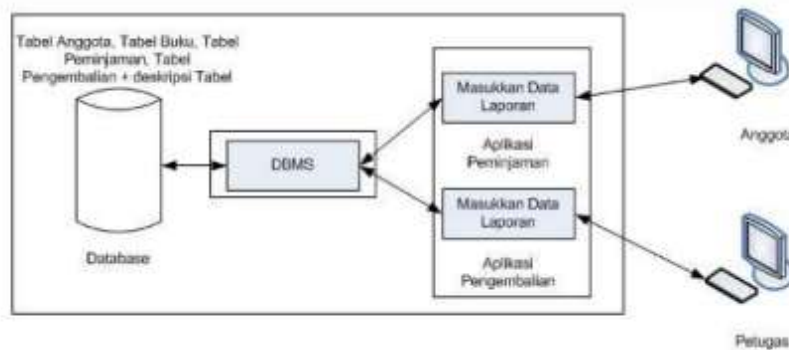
Tabel Anggota, Tabel Buku, Tabel Peminjaman, Tabel Pengembalian + deskripsi Tabel

Database

DBMS

Masukkan Data Laporan

Aplikasi Peminjaman

Masukkan Data Laporan

Aplikasi Pengembalian

Anggota

Petugas